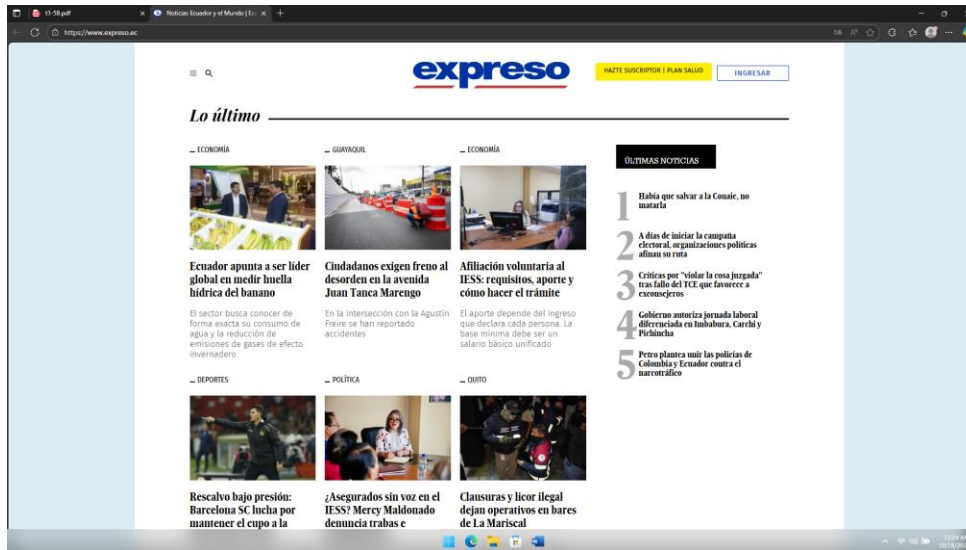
t1-58.pdf
Noticias Ecuador y el Mundo | Ex
https://www.expreso.ec

expreso

HAZTE SUSCRIPTOR | PLAN SALUD

INGRESAR

Lo último

ECONOMÍA

Ecuador apunta a ser líder global en medir huella hídrica del banano

El sector busca conocer de forma exacta su consumo de agua y la reducción de emisiones de gases de efecto invernadero

GUAYAQUIL

Ciudadanos exigen freno al desorden en la avenida Juan Tanca Marengo

En la intersección con la Agustín Freire se han reportado accidentes

ECONOMÍA

Afiliación voluntaria al IESS: requisitos, aporte y cómo hacer el trámite

El aporte depende del ingreso que declara cada persona. La base mínima debe ser un salario básico unificado

ÚLTIMAS NOTICIAS

1 Había que salvar a la Conaie, no matarla

2 A días de iniciar la campaña electoral, organizaciones políticas afinan su ruta

3 Críticas por "violar la cosa juzgada" tras fallo del TCE que favorece a exconsejeros

4 Gobierno autoriza jornada laboral diferenciada en Imbabura, Carchi y Pichincha

5 Petro plantea unir las policías de Colombia y Ecuador contra el narcotráfico

DEPORTES

Rescalvo bajo presión: Barcelona SC lucha por mantener el cupo a la

POLÍTICA

¿Asegurados sin voz en el IESS? Mercy Maldonado denuncia trabas e

QUITO

Clausuras y licor ilegal dejan operativos en bares de La Mariscal

11:04 AM
10/18/2024